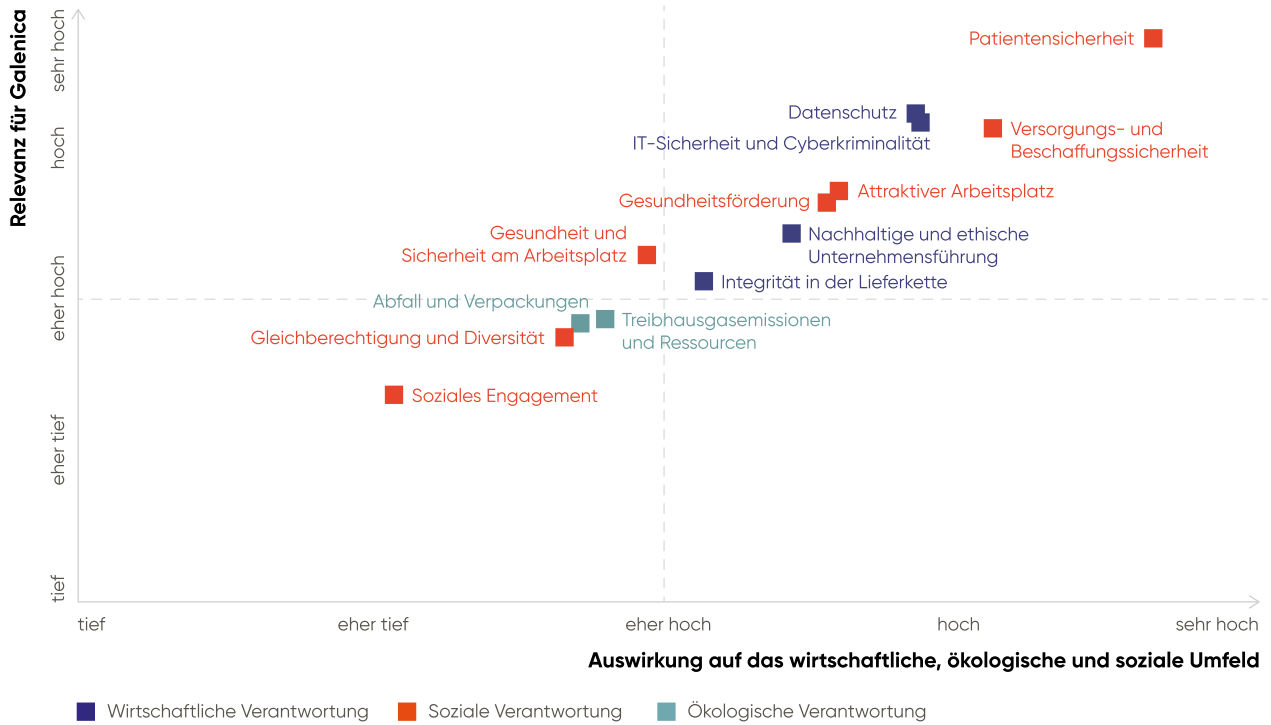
Relevanz für Galenica

sehr hoch
hoch
eher hoch
eher tief
tief

Patientensicherheit
Datenschutz
IT-Sicherheit und Cyberkriminalität
Versorgungs- und Beschaffungssicherheit
Gesundheitsförderung
Attraktiver Arbeitsplatz
Gesundheit und Sicherheit am Arbeitsplatz
Nachhaltige und ethische Unternehmensführung
Integrität in der Lieferkette
Abfall und Verpackungen
Treibhausgasemissionen und Ressourcen
Gleichberechtigung und Diversität
Soziales Engagement

tief
eher tief
eher hoch
hoch
sehr hoch

Auswirkung auf das wirtschaftliche, ökologische und soziale Umfeld

Wirtschaftliche Verantwortung
Soziale Verantwortung
Ökologische Verantwortung